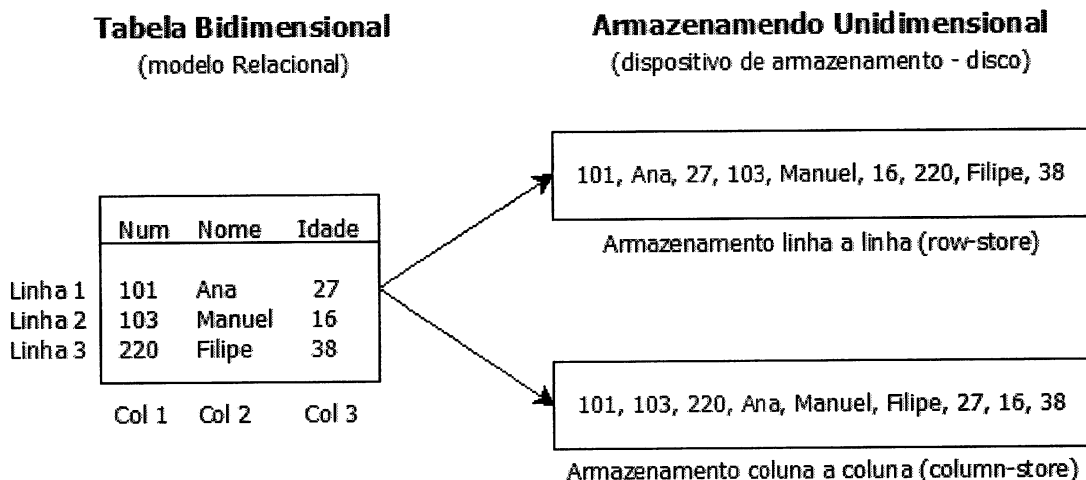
**Tabela Bidimensional**
(modelo Relacional)

**Armazenamendo Unidimensional**
(dispositivo de armazenamento - disco)

| | Num | Nome | Idade |
|---|---|---|---|
| Linha 1 | 101 | Ana | 27 |
| Linha 2 | 103 | Manuel | 16 |
| Linha 3 | 220 | Filipe | 38 |
| | Col 1 | Col 2 | Col 3 |

101, Ana, 27, 103, Manuel, 16, 220, Filipe, 38

Armazenamento linha a linha (row-store)

101, 103, 220, Ana, Manuel, Filipe, 27, 16, 38

Armazenamento coluna a coluna (column-store)